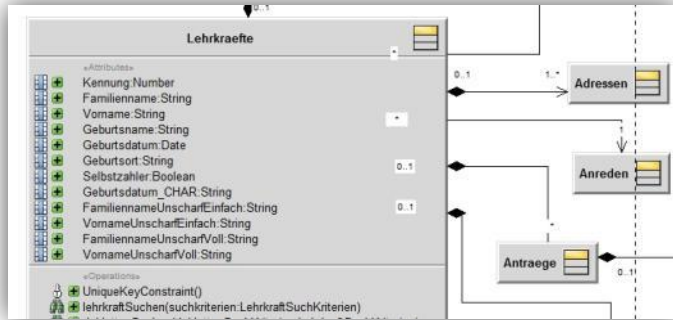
0..1

Lehrkraefte

*

«Attributes»
Kennung:Number
Familienname:String
Vorname:String
Geburtsname:String
Geburtsdatum:Date
Geburtsort:String
Selbstzahler:Boolean
Geburtsdatum_CHAR:String
FamiliennameUnscharfEinfach:String
VornameUnscharfEinfach:String
FamiliennameUnscharfVoll:String
VornameUnscharfVoll:String

*

0..1

0..1

«Operations»
UniqueKeyConstraint()
lehrkraftSuchen(suchkriterien:LehrkraftSuchKriterien)
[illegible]

0..1

1..*

Adressen

1

Anreden

*

Antraege

0..1